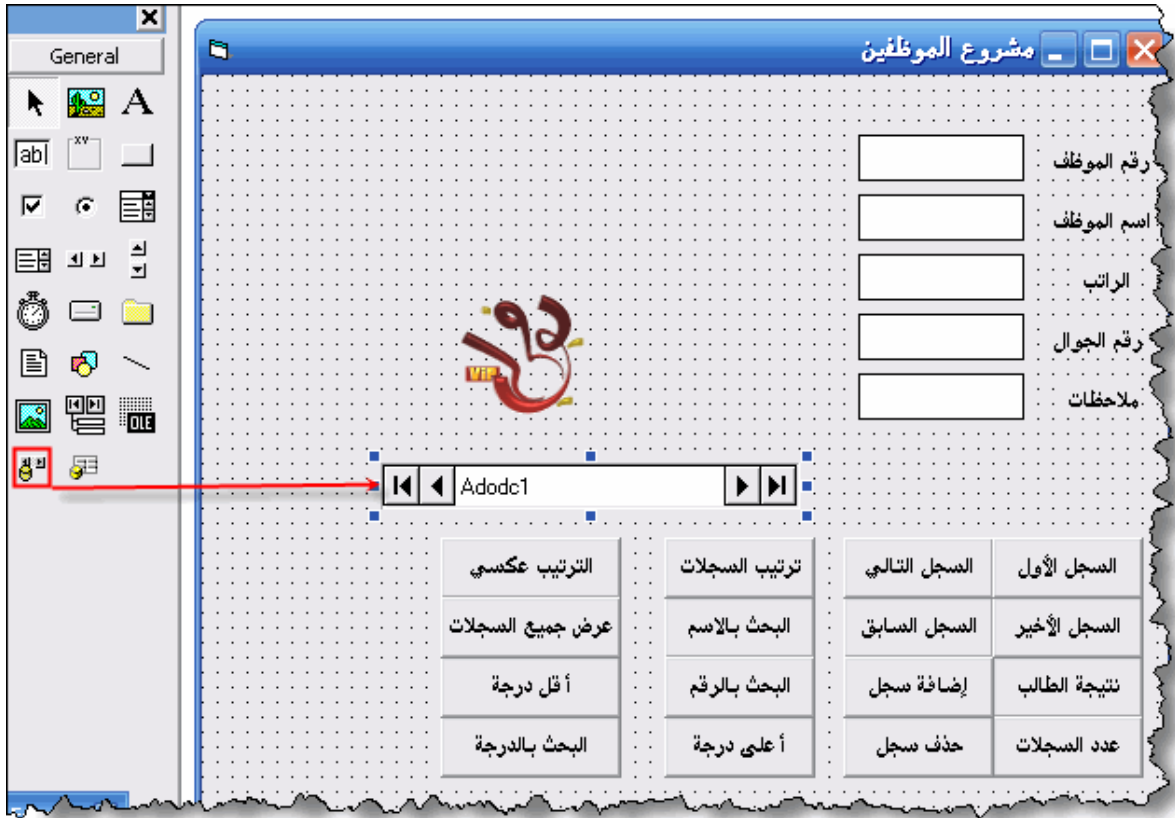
General

abl

OLE

مشروع الموظفين

رقم الموظف

اسم الموظف

الراتب

رقم الجوال

ملاحظات

VIP

Adodc1

السجل الأول

السجل التالي

ترتيب السجلات

الترتيب عكسي

السجل الأخير

السجل السابق

البحث بالاسم

عرض جميع السجلات

نتيجة الطالب

إضافة سجل

البحث بالرقم

أ قل درجة

عدد السجلات

حذف سجل

أ على درجة

البحث بالدرجة